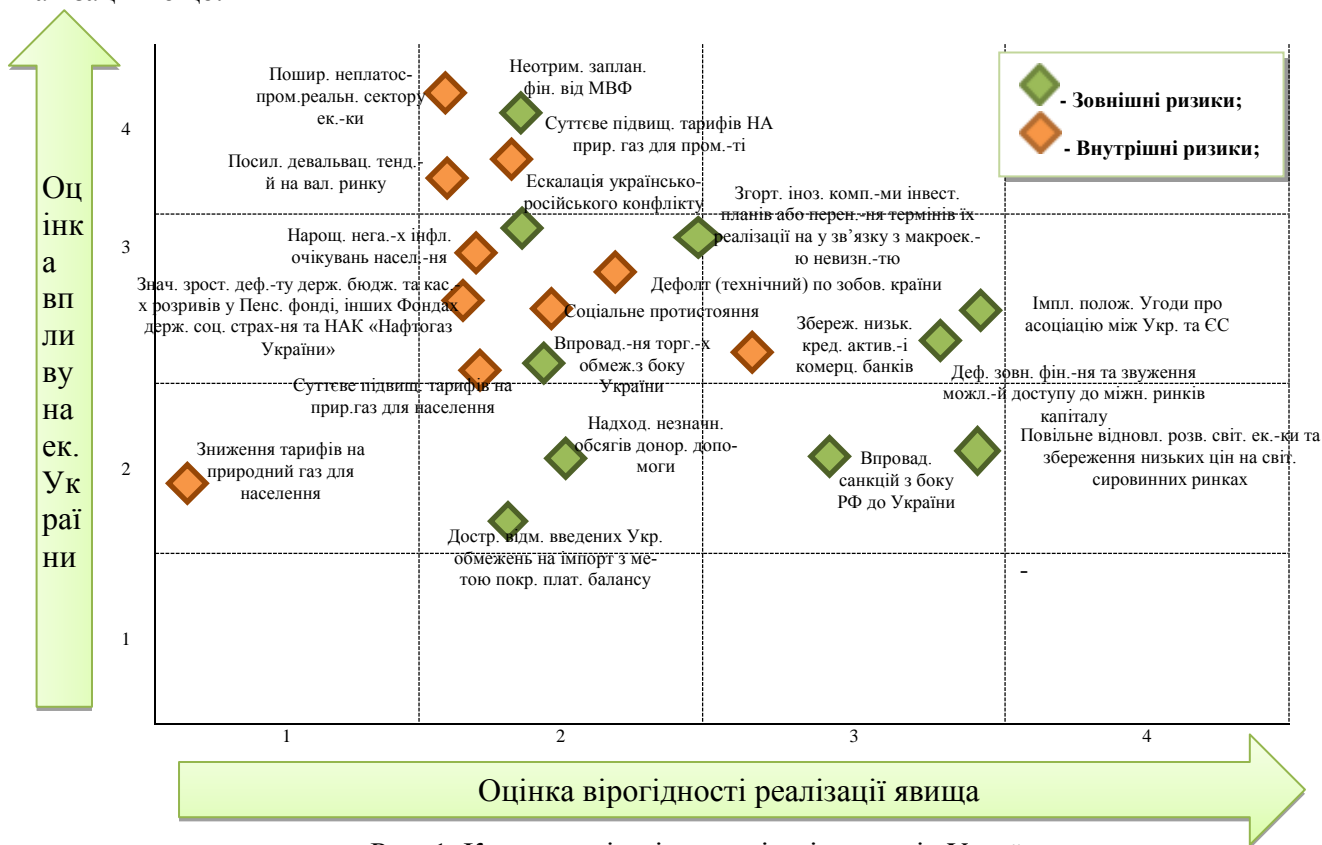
Оцінка впливу на ек. України

- Зовнішні ризики;
- Внутрішні ризики;

4

3

2

1

Пошир. неплатос-пром.реальн. сектору ек.-ки

Неотрим. заплан. фін. від МВФ

Суттєве підвищ. тарифів НА прир. газ для пром.-ті

Посил. девальвац. тенд.-й на вал. ринку

Ескалація українсько-російського конфлікту

Згорт. іноз. комп.-ми інвест. планів або перен.-ня термінів їх реалізації на у зв'язку з макроек.-ю невизн.-тю

Нарощ. нега.-х інфл. очікувань насел.-ня

Дефолт (технічний) по зобов. країни

Знач. зрост. деф.-ту держ. бюдж. та кас.-х розривів у Пенс. фонді, інших Фондах держ. соц. страх-ня та НАК «Нафтогаз України»

Соціальне протистояння

Імпл. полож. Угоди про асоціацію між Укр. та ЄС

Збереж. низьк. кред. актив.-і комерц. банків

Впровад.-ня торг.-х обмеж.з боку України

Суттєве підвищ. тарифів на прир.газ для населення

Деф. зовн. фін.-ня та звуження можл.-й доступу до міжн. ринків капіталу

Зниження тарифів на природний газ для населення

Надход. незначн. обсягів донор. допомоги

Впровад. санкцій з боку РФ до України

Повільне відновл. розв. світ. ек.-ки та збереження низьких цін на світ. сировинних ринках

Достр. відм. введених Укр. обмежень на імпорт з метою покр. плат. балансу

-

1 2 3 4

Оцінка вірогідності реалізації явища